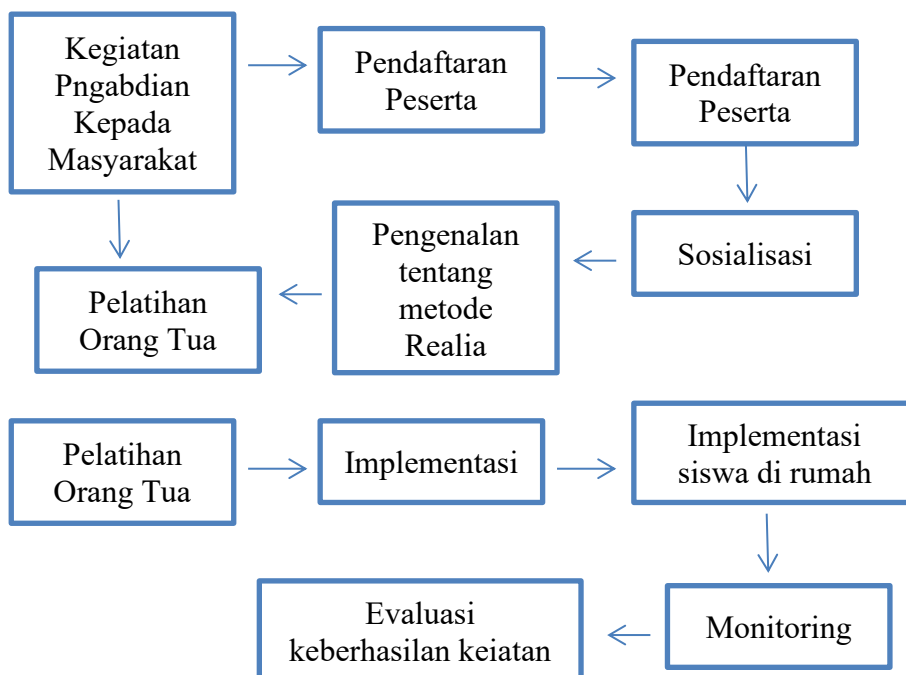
Kegiatan Pngabdian Kepada Masyarakat

Pendaftaran Peserta

Pendaftaran Peserta

Sosialisasi

Pengenalan tentang metode Realia

Pelatihan Orang Tua

Pelatihan Orang Tua

Implementasi

Implementasi siswa di rumah

Monitoring

Evaluasi keberhasilan keiatan